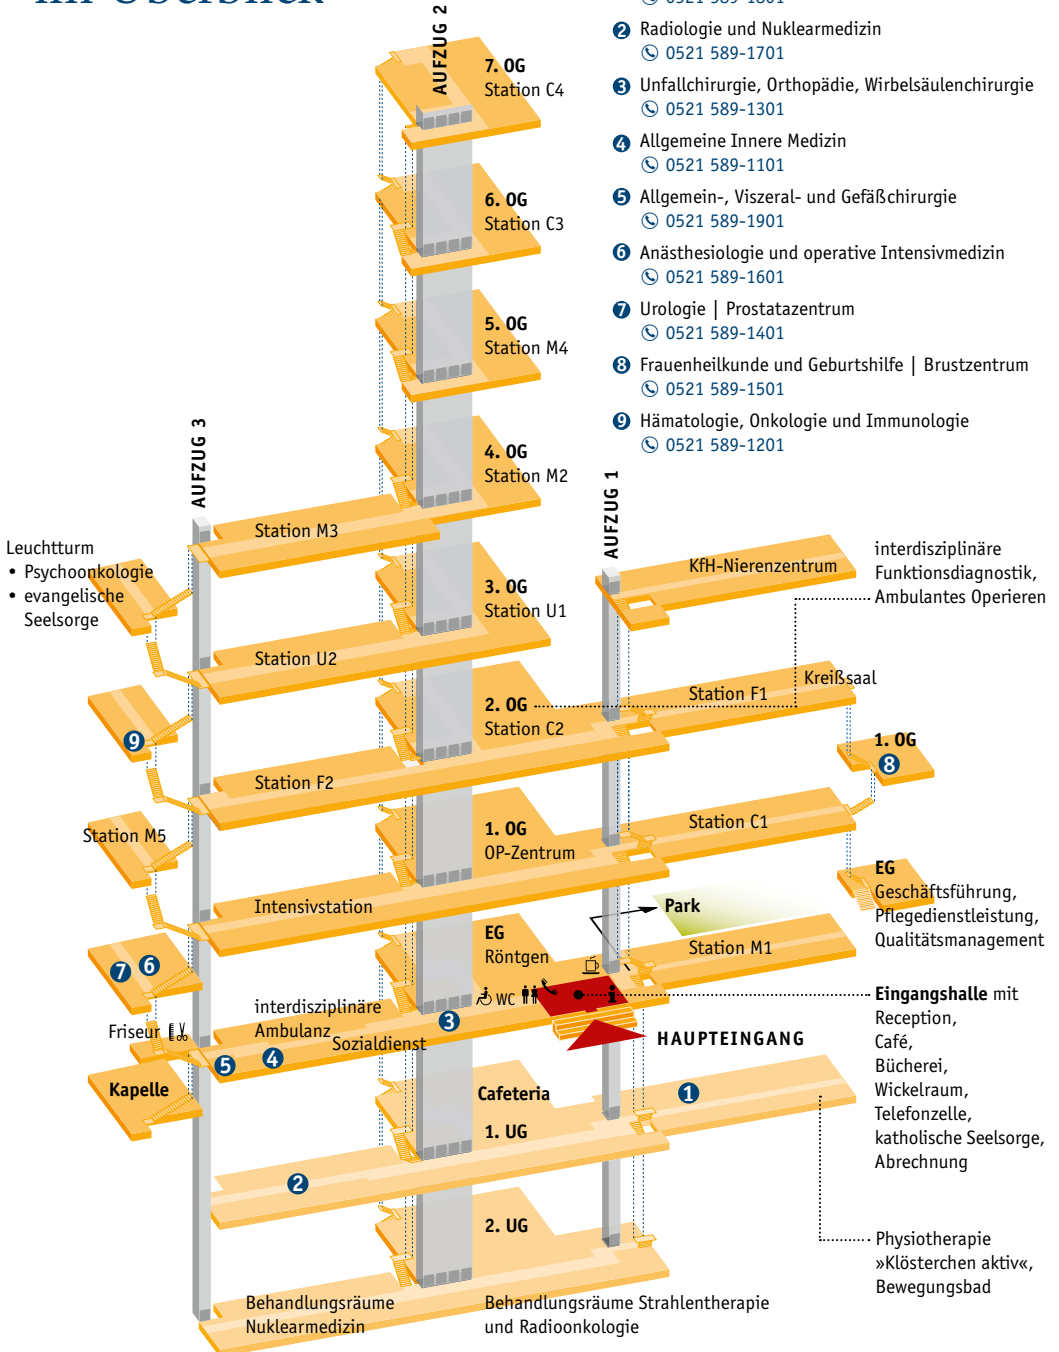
im Überblick

0521 589-1801

2 Radiologie und Nuklearmedizin
0521 589-1701

3 Unfallchirurgie, Orthopädie, Wirbelsäulenchirurgie
0521 589-1301

4 Allgemeine Innere Medizin
0521 589-1101

5 Allgemein-, Viszeral- und Gefäßchirurgie
0521 589-1901

6 Anästhesiologie und operative Intensivmedizin
0521 589-1601

7 Urologie | Prostatazentrum
0521 589-1401

8 Frauenheilkunde und Geburtshilfe | Brustzentrum
0521 589-1501

9 Hämatologie, Onkologie und Immunologie
0521 589-1201

AUFZUG 2

7. OG
Station C4

6. OG
Station C3

5. OG
Station M4

4. OG
Station M2

AUFZUG 3

AUFZUG 1

Station M3

3. OG
Station U1

Leuchtturm
• Psychoonkologie
• evangelische Seelsorge

KfH-Nierenzentrum

interdisziplinäre Funktionsdiagnostik, Ambulantes Operieren

Station U2

Kreißsaal

2. OG
Station C2

Station F1

9

1. OG
8

Station F2

Station M5

1. OG
OP-Zentrum

Station C1

EG
Geschäftsführung, Pflegedienstleistung, Qualitätsmanagement

Intensivstation

Park

7 6

EG
Röntgen

Station M1

WC

interdisziplinäre Ambulanz

3

Eingangshalle mit Reception, Café, Bücherei, Wickelraum, Telefonzelle, katholische Seelsorge, Abrechnung

Friseur

Sozialdienst

HAUPTEINGANG

5 4

Kapelle

Cafeteria

1

1. UG

2

2. UG

Physiotherapie »Klösterchen aktiv«, Bewegungsbad

Behandlungsräume Nuklearmedizin

Behandlungsräume Strahlentherapie und Radioonkologie